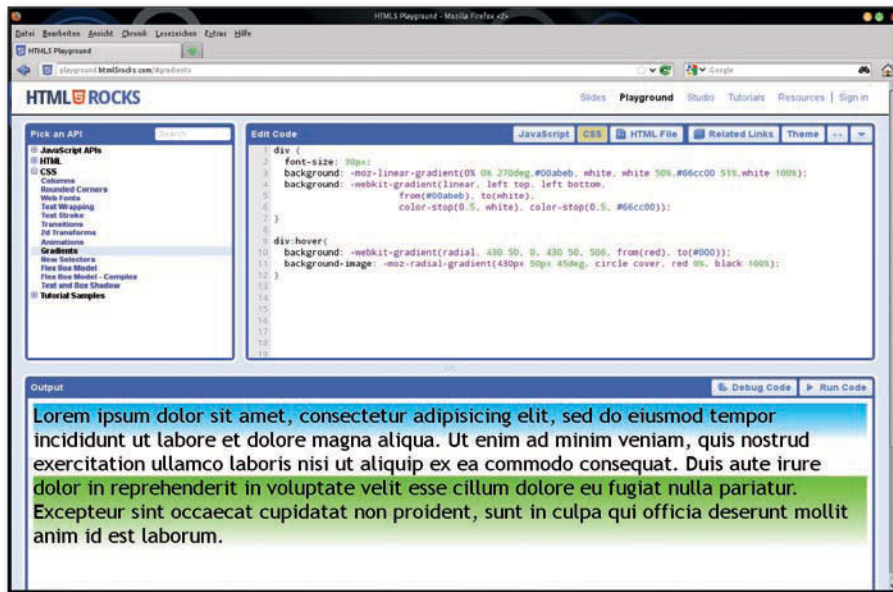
HTML5 Playground - Mozilla Firefox <2>

Datei Bearbeiten Ansicht Chronik Lesezeichen Extras Hilfe

HTML5 Playground

playground.html5rocks.com/#gradients

Google

HTML5 ROCKS

Slides Playground Studio Tutorials Resources | Sign in

Pick an API

Search

JavaScript APIs
HTML
CSS
Columns
Rounded Corners
Web Fonts
Text Wrapping
Text Stroke
Transitions
2d Transforms
Animations
Gradients
New Selectors
Flex Box Model
Flex Box Model - Complex
Text and Box Shadow
Tutorial Samples

Edit Code

JavaScript CSS HTML File Related Links Theme

1 div {
2 font-size: 30px;
3 background: -moz-linear-gradient(0% 0% 270deg,#00abeb, white, white 50%,#66cc00 51%,white 100%);
4 background: -webkit-gradient(linear, left top, left bottom,
5 from(#00abeb), to(white),
6 color-stop(0.5, white), color-stop(0.5, #66cc00));
7 }
8
9 div:hover{
10 background: -webkit-gradient(radial, 430 50, 0, 430 50, 506, from(red), to(#000));
11 background-image: -moz-radial-gradient(430px 50px 45deg, circle cover, red 0%, black 100%);
12 }
13
14
15
16
17
18
19

Output

Debug Code Run Code

Lorem ipsum dolor sit amet, consectetur adipisicing elit, sed do eiusmod tempor incididunt ut labore et dolore magna aliqua. Ut enim ad minim veniam, quis nostrud exercitation ullamco laboris nisi ut aliquip ex ea commodo consequat. Duis aute irure dolor in reprehenderit in voluptate velit esse cillum dolore eu fugiat nulla pariatur. Excepteur sint occaecat cupidatat non proident, sunt in culpa qui officia deserunt mollit anim id est laborum.